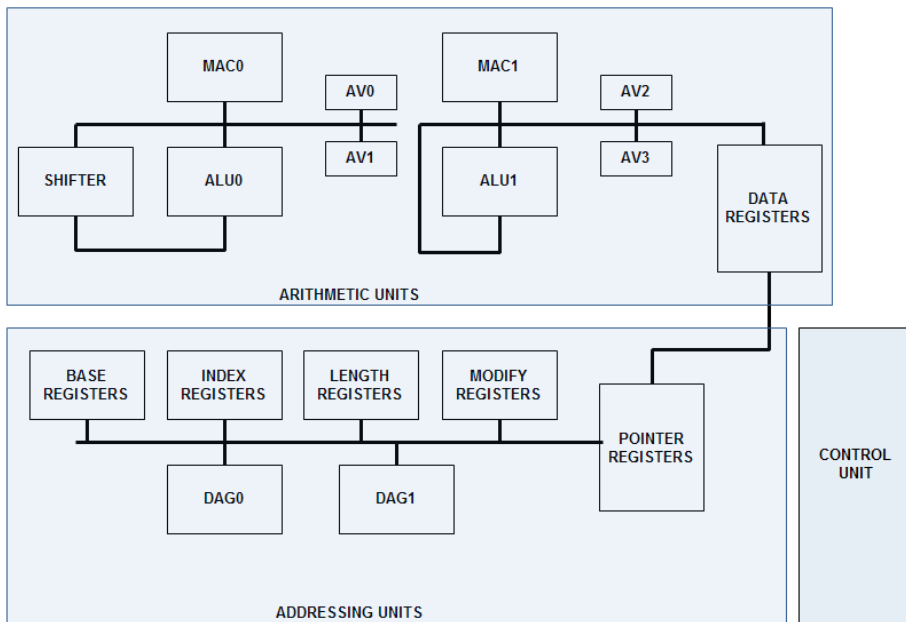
MAC0

AV0

MAC1

AV2

SHIFTER

ALU0

AV1

ALU1

AV3

DATA REGISTERS

ARITHMETIC UNITS

BASE REGISTERS

INDEX REGISTERS

LENGTH REGISTERS

MODIFY REGISTERS

POINTER REGISTERS

DAG0

DAG1

CONTROL UNIT

ADDRESSING UNITS